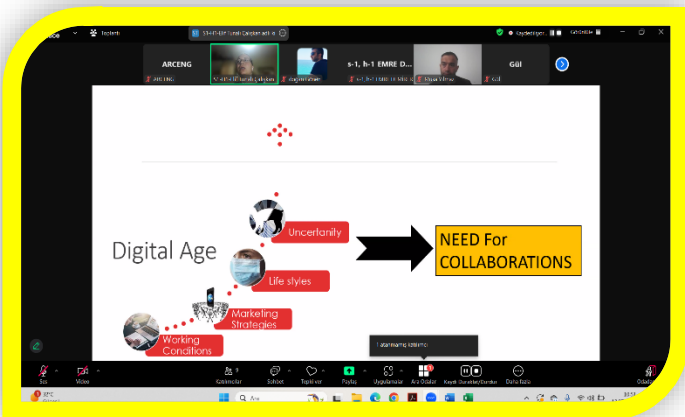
Toplantı

ARCENG

s-1, h-1 EMRE D...

Gül

Digital Age

Uncertanity

Life styles

Marketing Strategies

Working Conditions

NEED For COLLABORATIONS

Ses

Video

Katılımcılar

Sohbet

Tepki ver

Paylaş

Uygulamalar

Ara Odalar

Kayıt

Daha fazla

Odadan

Ara